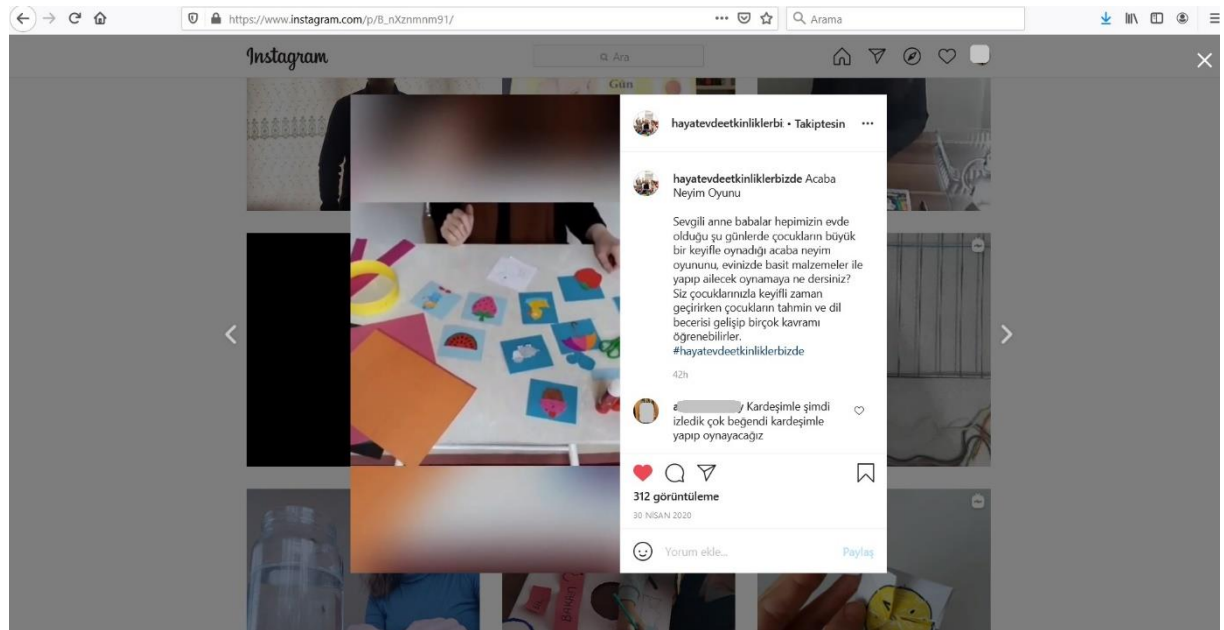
https://www.instagram.com/p/B_nXznmnm91/

Arama

Instagram

Ara

Gün

hayatevdeetkinliklerbi • Takiptesin

hayatevdeetkinliklerbizde Acaba Neyim Oyunu

Sevgili anne babalar hepimizin evde olduğu şu günlerde çocukların büyük bir keyifle oynadığı acaba neyim oyununu, evinizde basit malzemeler ile yapıp ailecek oynamaya ne dersiniz? Siz çocuklarınızla keyifli zaman geçirirken çocukların tahmin ve dil becerisi gelişip birçok kavramı öğrenebilirler. #hayatevdeetkinliklerbizde

42h

a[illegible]y Kardeşimle şimdi izledik çok beğendi kardeşimle yapıp oynayacağız

312 görüntüleme

30 NİSAN 2020

Yorum ekle...

Paylaş